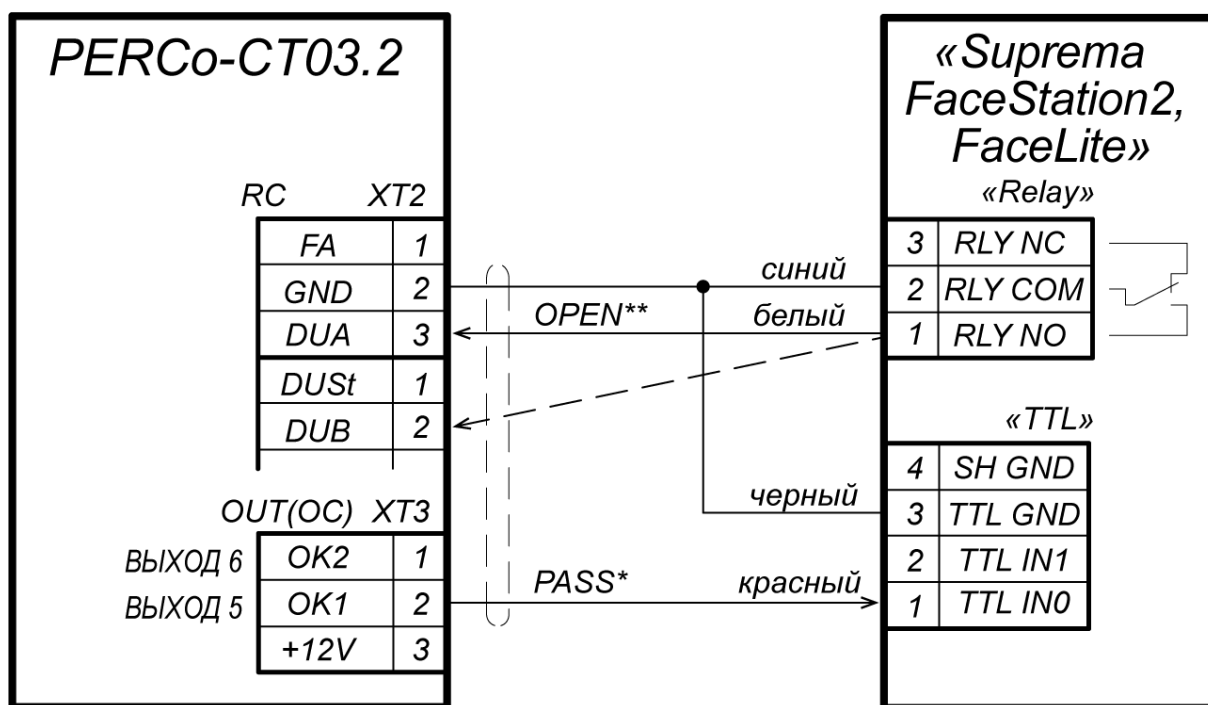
PERCo-CT03.2

RC XT2

| FA | 1 |
|---|---|
| GND | 2 |
| DUA | 3 |
| DUSt | 1 |
| DUB | 2 |

OUT(OC) XT3

| | | |
|---|---|---|
| ВЫХОД 6 | OK2 | 1 |
| ВЫХОД 5 | OK1 | 2 |
| | +12V | 3 |

OPEN**

PASS*

синий

белый

черный

красный

«Suprema FaceStation2, FaceLite»

«Relay»

| 3 | RLY NC |
|---|---|
| 2 | RLY COM |
| 1 | RLY NO |

«TTL»

| 4 | SH GND |
|---|---|
| 3 | TTL GND |
| 2 | TTL IN1 |
| 1 | TTL IN0 |